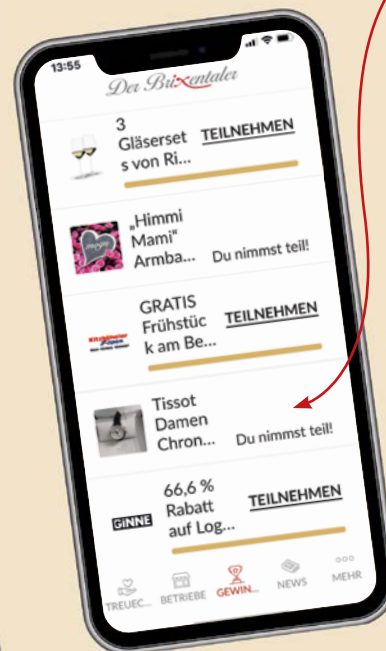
13:55

Der Brixentaler

3 Gläserset s von Ri... TEILNEHMEN

„Himmi Mami" Armba... Du nimmst teil!

GRATIS Frühstüc k am Be... TEILNEHMEN

Tissot Damen Chron... Du nimmst teil!

66,6 % Rabatt auf Log... TEILNEHMEN

GINNE

TREUEC... BETRIEBE GEWIN... NEWS MEHR